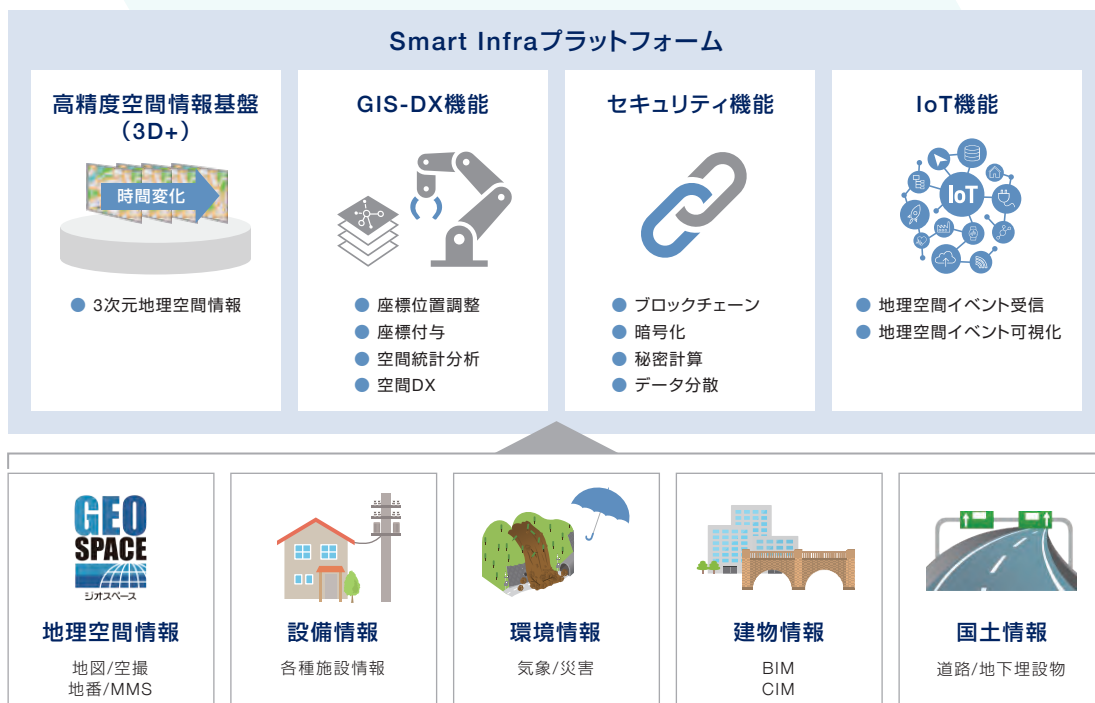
Smart Infraプラットフォーム

高精度空間情報基盤
(3D+)

時間変化

● 3次元地理空間情報

GIS-DX機能

● 座標位置調整
● 座標付与
● 空間統計分析
● 空間DX

セキュリティ機能

● ブロックチェーン
● 暗号化
● 秘密計算
● データ分散

IoT機能

IoT

● 地理空間イベント受信
● 地理空間イベント可視化

GEO SPACE
ジオスペース

地理空間情報
地図/空撮
地番/MMS

設備情報
各種施設情報

環境情報
気象/災害

建物情報
BIM
CIM

国土情報
道路/地下埋設物